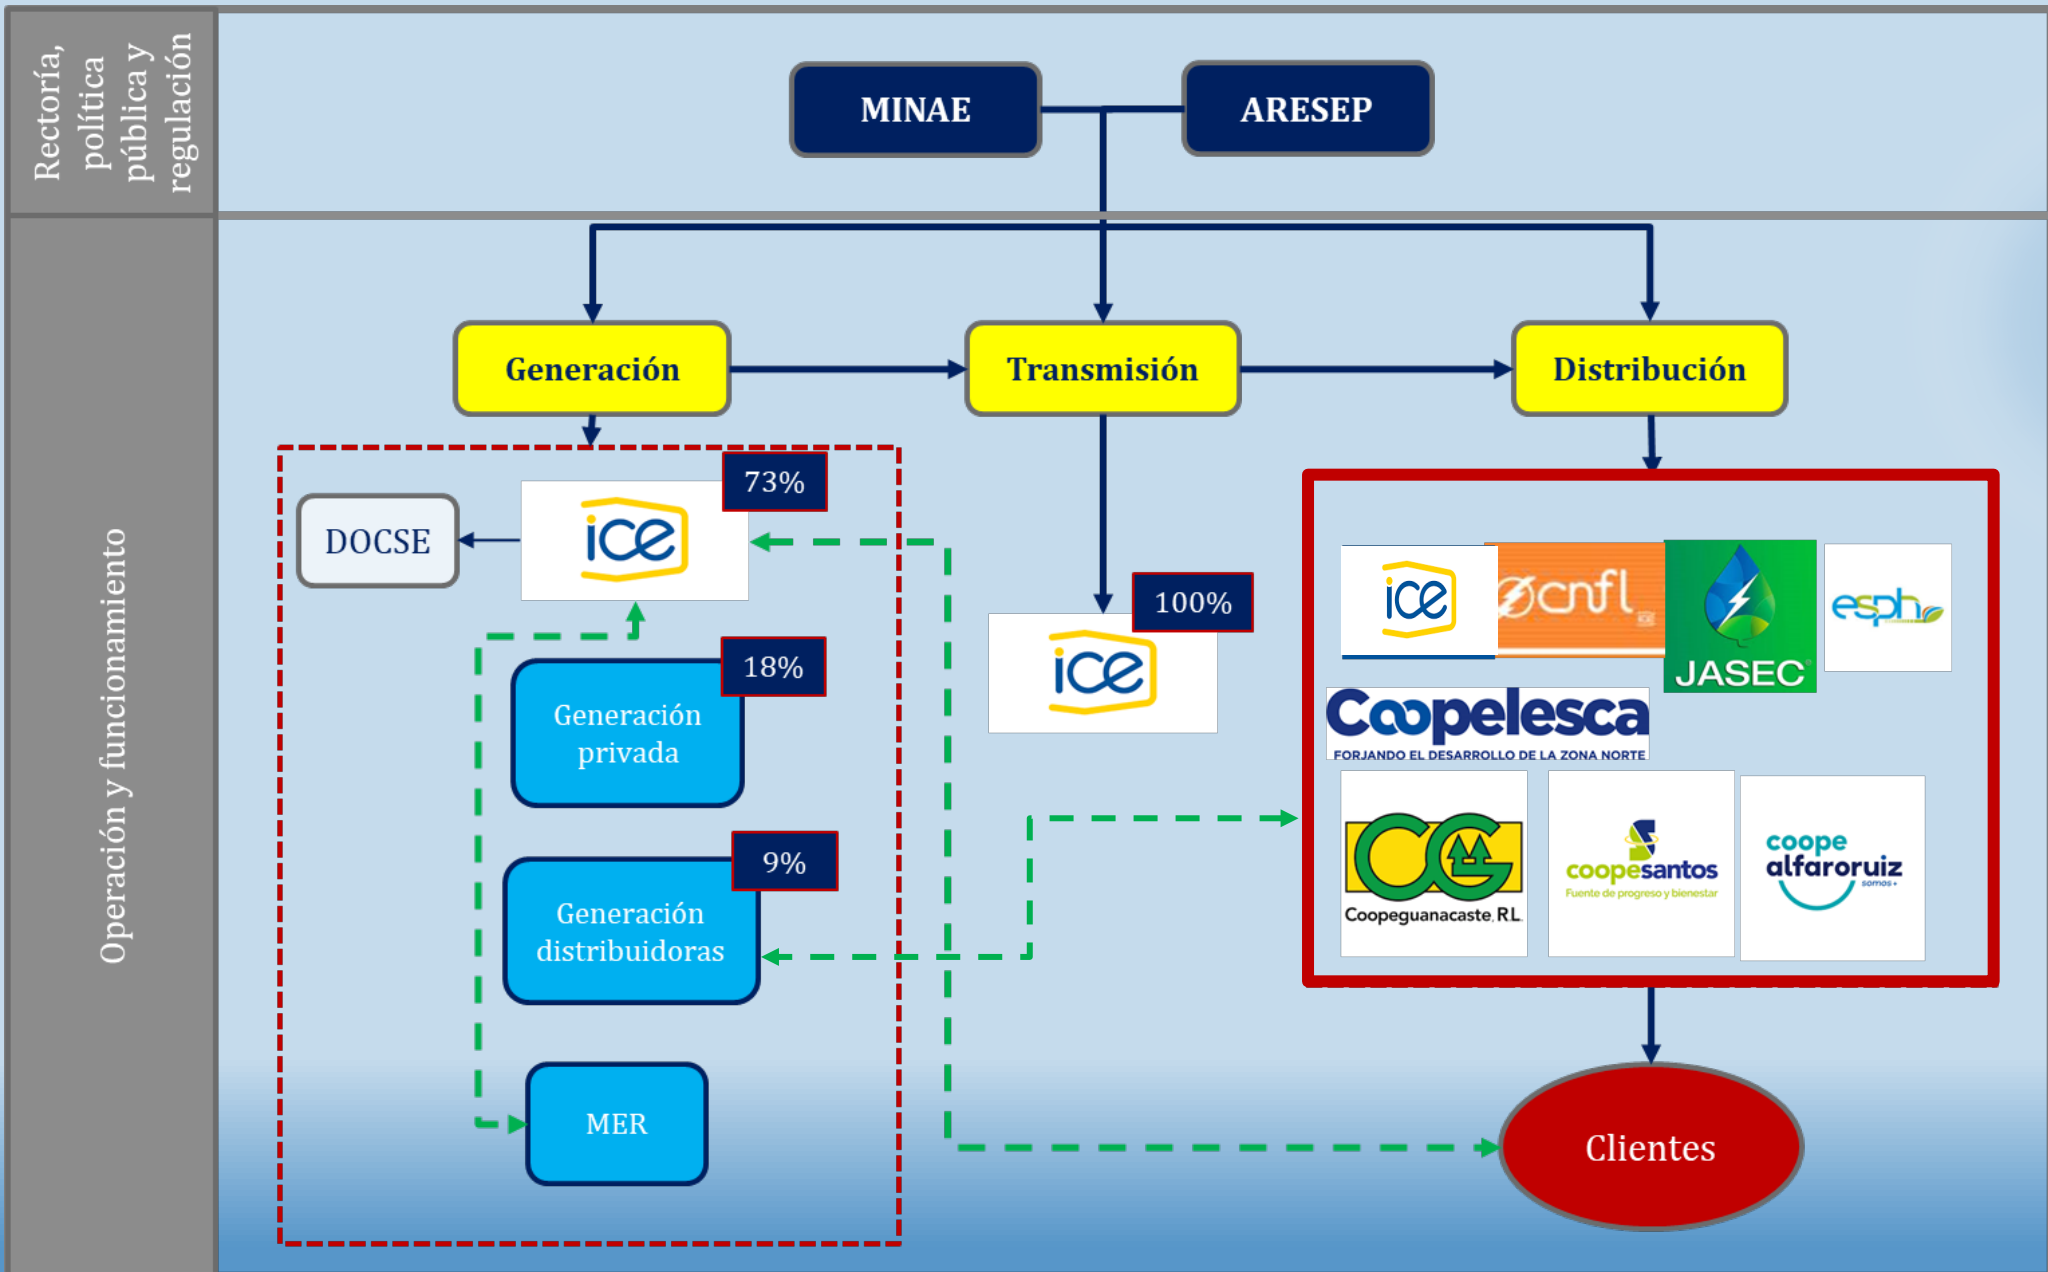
Rectoría, política pública y regulación

MINAE

ARESEP

Operación y funcionamiento

Generación

Transmisión

Distribución

DOCSE

ice

73%

Generación privada

18%

Generación distribuidoras

9%

MER

ice

100%

ice

cnfl

JASEC

esph

Coopelesca
FORJANDO EL DESARROLLO DE LA ZONA NORTE

CG
Coopeguanacaste, R.L.

coopesantos
Fuente de progreso y bienestar

coope alfaroruiz
somos

Clientes